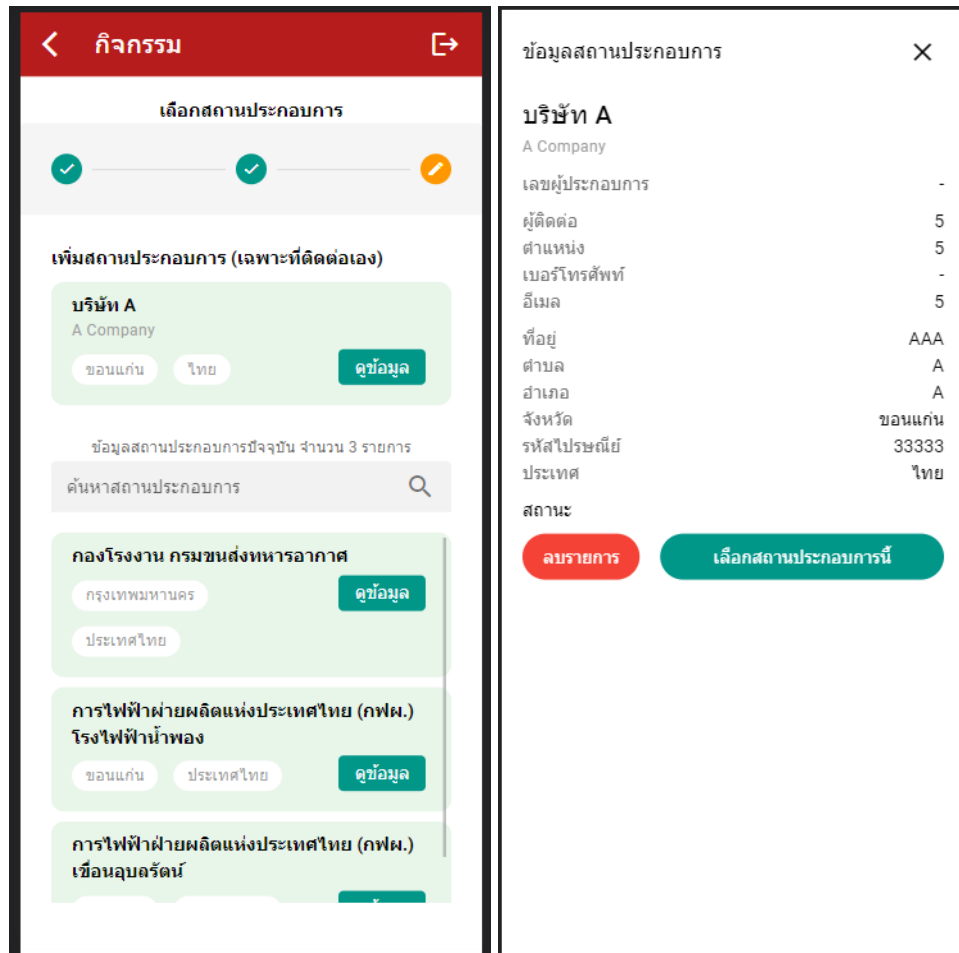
กิจกรรม

เลือกสถานประกอบการ

เพิ่มสถานประกอบการ (เฉพาะที่ติดต่อเอง)

บริษัท A
A Company
ขอนแก่น ไทย
ดูข้อมูล

ข้อมูลสถานประกอบการปัจจุบัน จำนวน 3 รายการ

ค้นหาสถานประกอบการ

กองโรงงาน กรมขนส่งทหารอากาศ
กรุงเทพมหานคร
ประเทศไทย
ดูข้อมูล

การไฟฟ้าฝ่ายผลิตแห่งประเทศไทย (กฟผ.) โรงไฟฟ้าน้ำพอง
ขอนแก่น ประเทศไทย
ดูข้อมูล

การไฟฟ้าฝ่ายผลิตแห่งประเทศไทย (กฟผ.) เขื่อนอุบลรัตน์

ข้อมูลสถานประกอบการ

บริษัท A
A Company

| | |
|---|---|
| เลขผู้ประกอบการ | - |
| ผู้ติดต่อ | 5 |
| ตำแหน่ง | 5 |
| เบอร์โทรศัพท์ | - |
| อีเมล | 5 |
| ที่อยู่ | AAA |
| ตำบล | A |
| อำเภอ | A |
| จังหวัด | ขอนแก่น |
| รหัสไปรษณีย์ | 33333 |
| ประเทศ | ไทย |

สถานะ

ลบรายการ
เลือกสถานประกอบการนี้